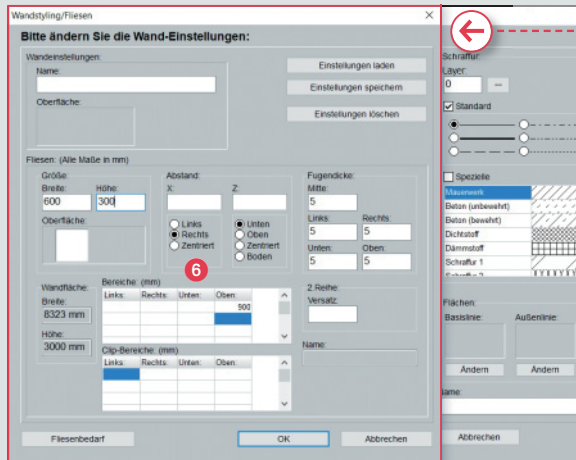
Wandstyling/Fliesen

Bitte ändern Sie die Wand-Einstellungen:

Wandeinstellungen:
Name:
Oberfläche:

Einstellungen laden
Einstellungen speichern
Einstellungen löschen

Fliesen: (Alle Maße in mm)

Größe:
Breite: 600
Höhe: 300
Oberfläche:

Abstand:
X:
Z:
Links
Rechts
Zentriert
Unten
Oben
Zentriert
Boden

Fugendicke:
Mitte: 5
Links: 5
Rechts: 5
Unten: 5
Oben: 5

6

Wandfläche:
Breite: 8323 mm
Höhe: 3000 mm

Bereiche: (mm)

| Links: | Rechts: | Unten: | Oben: |
|---|---|---|---|
| | | | 900 |
| | | | |

Clip-Bereiche: (mm)

| Links: | Rechts: | Unten: | Oben: |
|---|---|---|---|
| | | | |

2.Reihe:
Versatz:

Name:

Fliesenbedarf
OK
Abbrechen

Schraffur:
Layer:
0
Standard
Spezielle
Mauerwerk
Beton (unbewehrt)
Beton (bewehrt)
Dichtstoff
Dämmstoff
Schraffur 1
Flächen
Basislinie:
Außenlinie:
Ändern
Ändern
Name:
Abbrechen